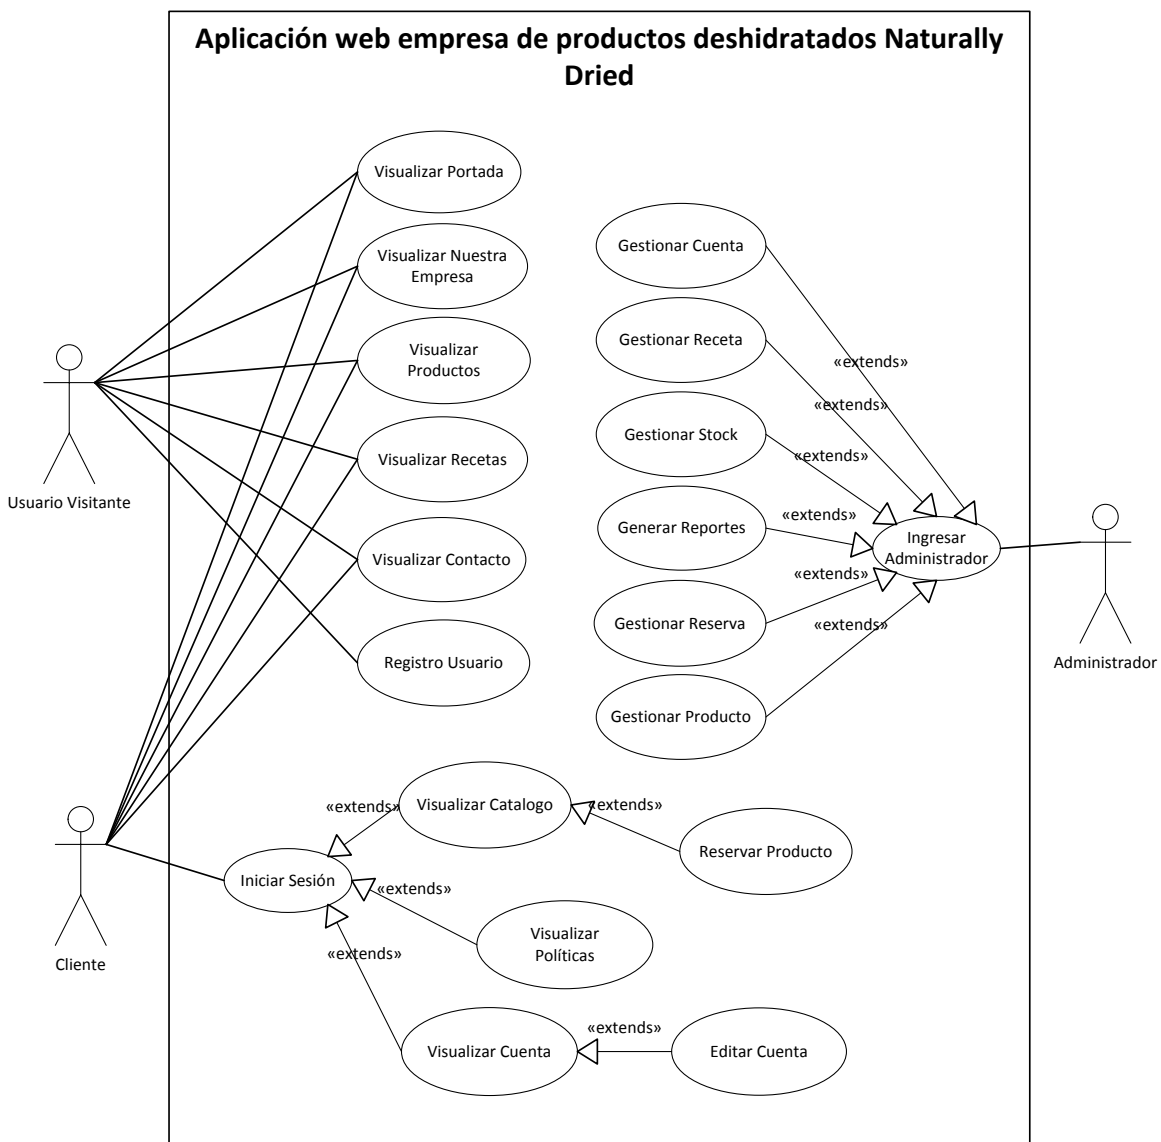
Aplicación web empresa de productos deshidratados Naturally Dried

Visualizar Portada

Visualizar Nuestra Empresa

Visualizar Productos

Visualizar Recetas

Visualizar Contacto

Registro Usuario

Usuario Visitante

Gestionar Cuenta

Gestionar Receta

Gestionar Stock

Generar Reportes

Gestionar Reserva

Gestionar Producto

«extends»

«extends»

«extends»

«extends»

«extends»

«extends»

Ingresar Administrador

Administrador

Cliente

Iniciar Sesión

«extends»

Visualizar Catalogo

«extends»

Reservar Producto

«extends»

Visualizar Políticas

«extends»

Visualizar Cuenta

«extends»

Editar Cuenta